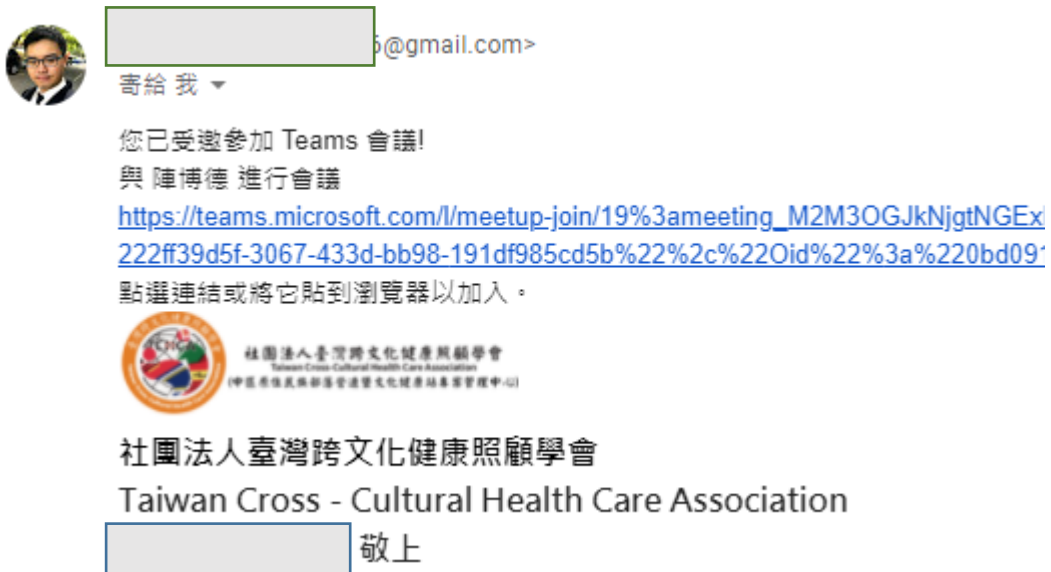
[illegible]5@gmail.com>
寄給 我

您已受邀參加 Teams 會議!
與 陳博德 進行會議
https://teams.microsoft.com/l/meetup-join/19%3ameeting_M2M3OGJkNjgtNGEx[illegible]
222ff39d5f-3067-433d-bb98-191df985cd5b%22%2c%22Oid%22%3a%220bd091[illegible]
點選連結或將它貼到瀏覽器以加入。

社團法人臺灣跨文化健康照顧學會
Taiwan Cross-Cultural Health Care Association
(中區原住民族部落營造暨文化健康站專案管理中心)

社團法人臺灣跨文化健康照顧學會
Taiwan Cross - Cultural Health Care Association
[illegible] 敬上